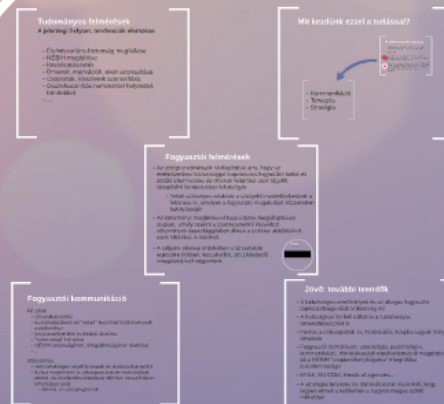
Tudományos felmérések

A jelenlegi helyzet, nemzetközi elemzése

- Élelmiszerlánc-biztonság megítélése
- NÉBIH megítélése
- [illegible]
- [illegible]
- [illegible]
- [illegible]
- ...

Mit kezdünk ezzel a tudással?

- Kommunikáció
- Témajók
- Stratégia

Fogyasztói felmérések

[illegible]

Fogyasztói kommunikáció

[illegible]

Jövő: további teendők

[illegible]